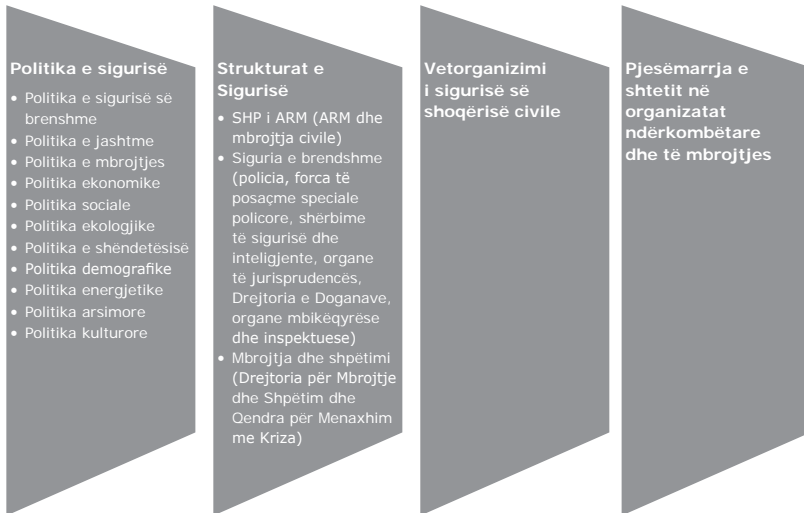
Politika e sigurisë
• Politika e sigurisë së brenshme
• Politika e jashtme
• Politika e mbrojtjes
• Politika ekonomike
• Politika sociale
• Politika ekologjike
• Politika e shëndetësisë
• Politika demografike
• Politika energjetike
• Politika arsimore
• Politika kulturore

Strukturat e Sigurisë
• SHP i ARM (ARM dhe mbrojtja civile)
• Siguria e brendshme (policia, forca të posaçme speciale policore, shërbime të sigurisë dhe inteligjente, organe të jurisprudencës, Drejtoria e Doganave, organe mbikëqyrëse dhe inspektuese)
• Mbrojtja dhe shpëtimi (Drejtoria për Mbrojtje dhe Shpëtim dhe Qendra për Menaxhim me Kriza)

Vetorganizimi i sigurisë së shoqërisë civile

Pjesëmarrja e shtetit në organizatat ndërkombëtare dhe të mbrojtjes